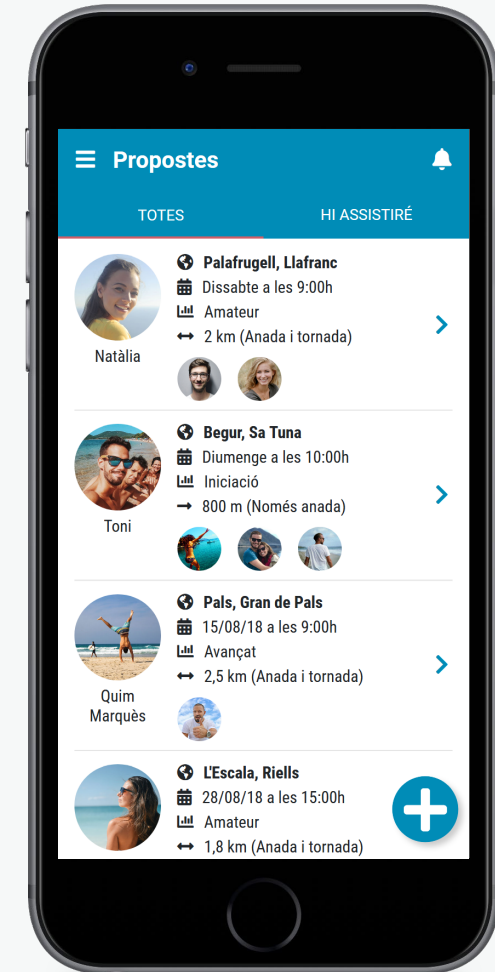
Propostes

TOTES

HI ASSISTIRÉ

Natàlia

Palafrugell, Llafranc

Dissabte a les 9:00h

Amateur

2 km (Anada i tornada)

Toni

Begur, Sa Tuna

Diumenge a les 10:00h

Iniciació

800 m (Només anada)

Quim Marquès

Pals, Gran de Pals

15/08/18 a les 9:00h

Avançat

2,5 km (Anada i tornada)

L'Escala, Riells

28/08/18 a les 15:00h

Amateur

1,8 km (Anada i tornada)